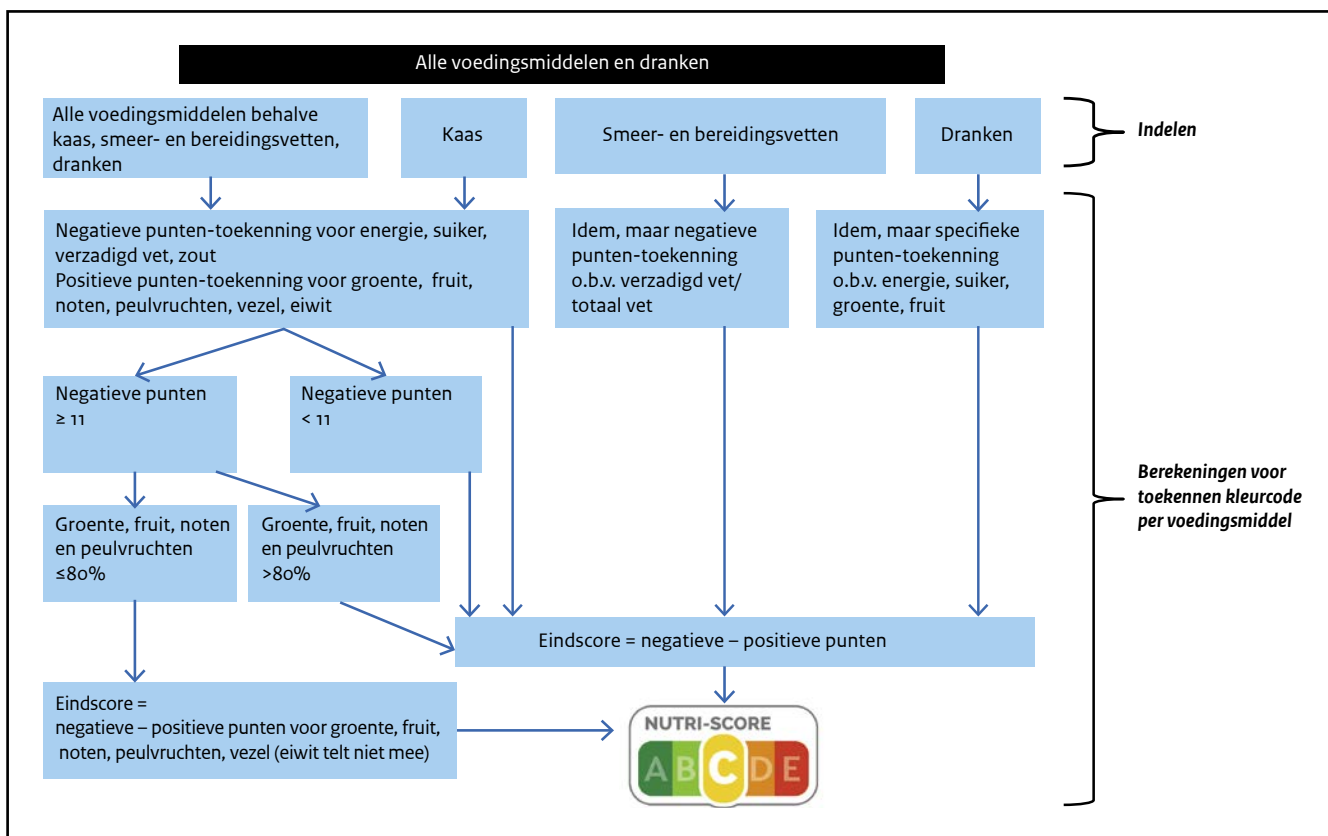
Alle voedingsmiddelen en dranken

Alle voedingsmiddelen behalve kaas, smeer- en bereidingsvetten, dranken

Kaas

Smeer- en bereidingsvetten

Dranken

*Indelen*

Negatieve punten-toekenning voor energie, suiker, verzadigd vet, zout
Positieve punten-toekenning voor groente, fruit, noten, peulvruchten, vezel, eiwit

Idem, maar negatieve punten-toekenning o.b.v. verzadigd vet/ totaal vet

Idem, maar specifieke punten-toekenning o.b.v. energie, suiker, groente, fruit

Negatieve punten ≥ 11

Negatieve punten < 11

Groente, fruit, noten en peulvruchten ≤80%

Groente, fruit, noten en peulvruchten >80%

Eindscore = negatieve – positieve punten

Eindscore =
negatieve – positieve punten voor groente, fruit, noten, peulvruchten, vezel (eiwit telt niet mee)

NUTRI-SCORE
A B C D E

*Berekeningen voor toekennen kleurcode per voedingsmiddel*